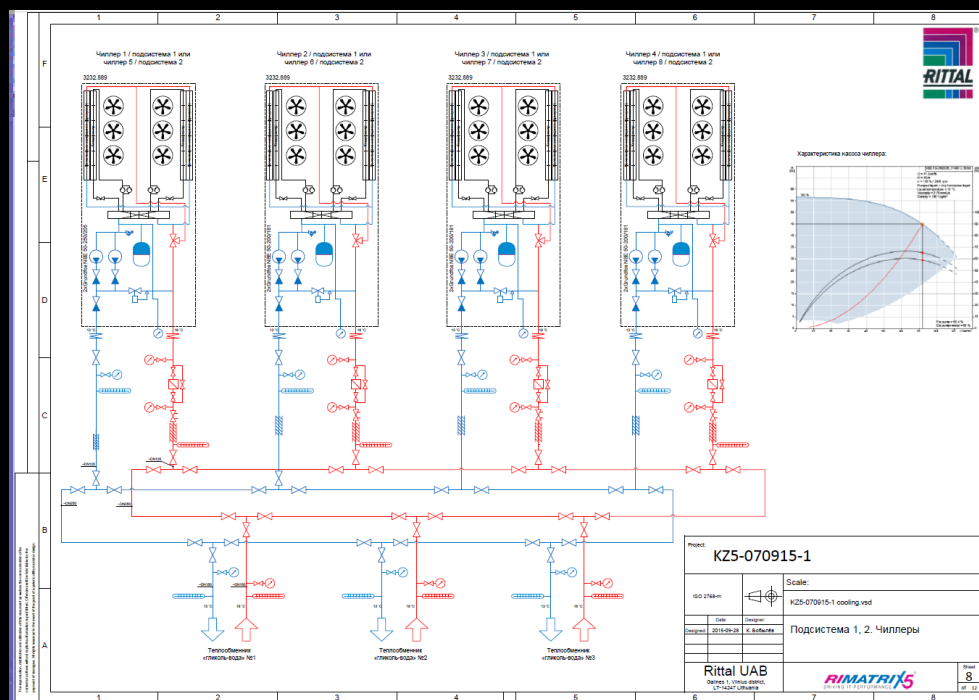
1 2 3 4 5 6 7 8

F E D C B A

Чиллер 1 / подсистема 1 или чиллер 5 / подсистема 2

Чиллер 2 / подсистема 1 или чиллер 6 / подсистема 2

Чиллер 3 / подсистема 1 или чиллер 7 / подсистема 2

Чиллер 4 / подсистема 1 или чиллер 8 / подсистема 2

3232.889

3232.889

3232.889

3232.889

RITTAL

Характеристика насоса чиллера:

Теплообменник «гликоль-вода» №1

Теплообменник «гликоль-вода» №2

Теплообменник «гликоль-вода» №3

Project:

KZ5-070915-1

Scale:

ISO 2768-m

KZ5-070915-1 cooling.vsd

Date | Designer
Designed | 2015-09-29 | К. Бобылёв

Подсистема 1, 2. Чиллеры

Rittal UAB
Galines 1, Vilnius district, LT-14247 Lithuania

RIMATRIX5
DRIVING IT PERFORMANCE

Sheet
8
of 12